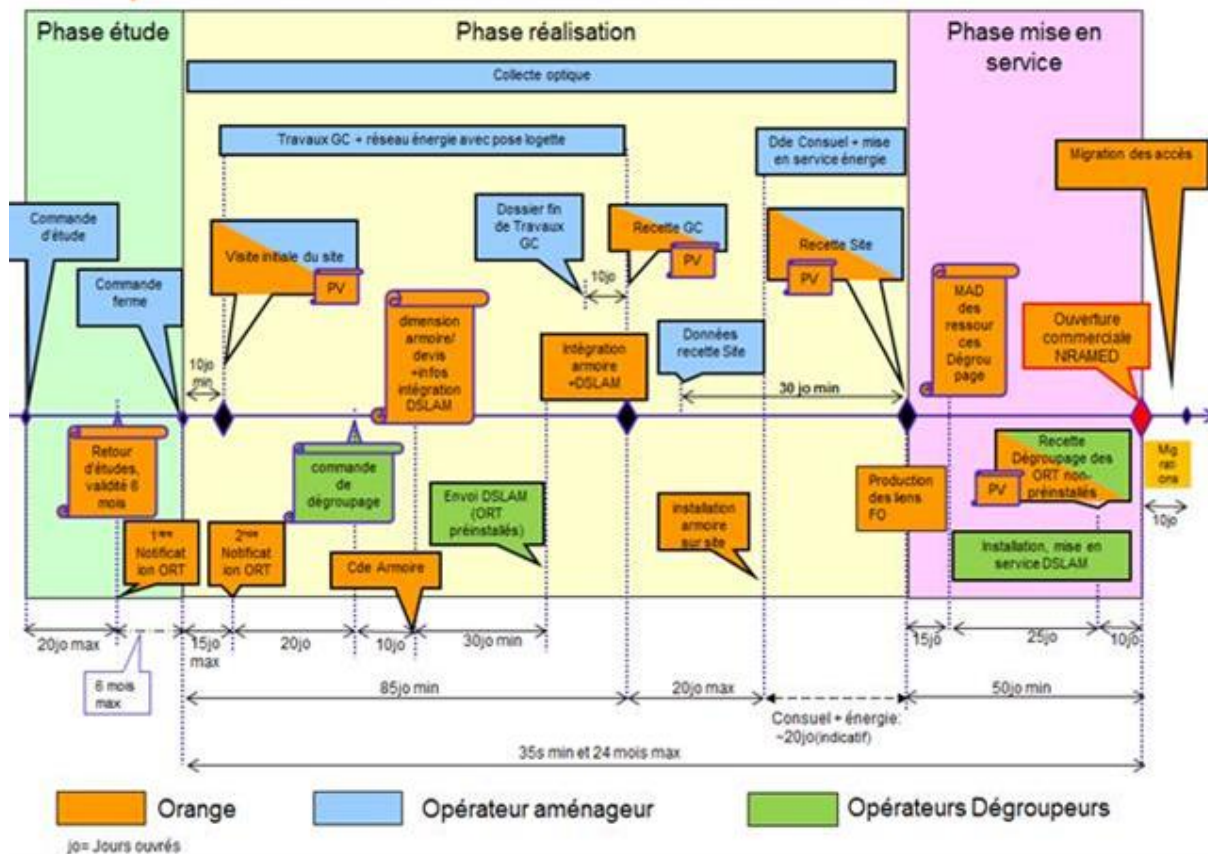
Phase étude

Phase réalisation

Phase mise en service

Collecte optique

Travaux GC + réseau énergie avec pose logette

Dde Consuel + mise en service énergie

Migration des accès

Commande d'étude

Commande ferme

Visite initiale du site

PV

Dossier fin de Travaux GC

Recette GC

PV

10jo

Recette Site

PV

MAD des ressources Dégroupage

Ouverture commerciale NRAMED

dimension armoire/ devis +infos intégration DSLAM

Intégration armoire +DSLAM

Données recette Site

10jo min

30 jo min

Retour d'études, validité 6 mois

commande de dégroupage

Envoi DSLAM (ORT préinstallés)

installation armoire sur site

Production des liens FO

Recette Dégroupage des ORT non-préinstallés

PV

Migrations

1ère Notification ORT

2nde Notification ORT

Cde Armoire

Installation, mise en service DSLAM

10jo

20jo max

15jo max

20jo

10jo

30jo min

15jo

25jo

10jo

6 mois max

85jo min

20jo max

50jo min

Consuel + énergie: ~20jo(indicatif)

35s min et 24 mois max

Orange

Opérateur aménageur

Opérateurs Dégroupeurs

jo= Jours ouvrés